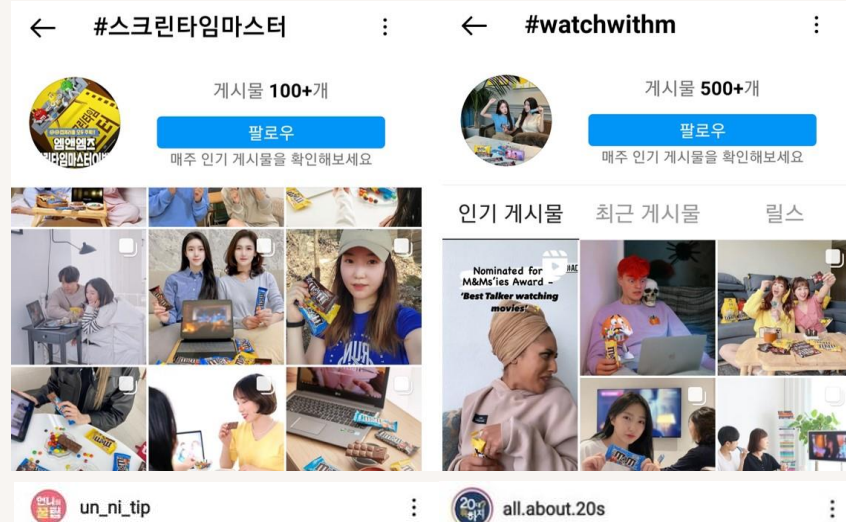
#스크린타임마스터

게시물 100+개

팔로우

매주 인기 게시물을 확인해보세요

엠앤엠즈
스크린타임마스터

un_ni_tip

#watchwithm

게시물 500+개

팔로우

매주 인기 게시물을 확인해보세요

인기 게시물 최근 게시물 릴스

Nominated for M&M's'ies Award - 'Best Talker watching movies'

all.about.20s